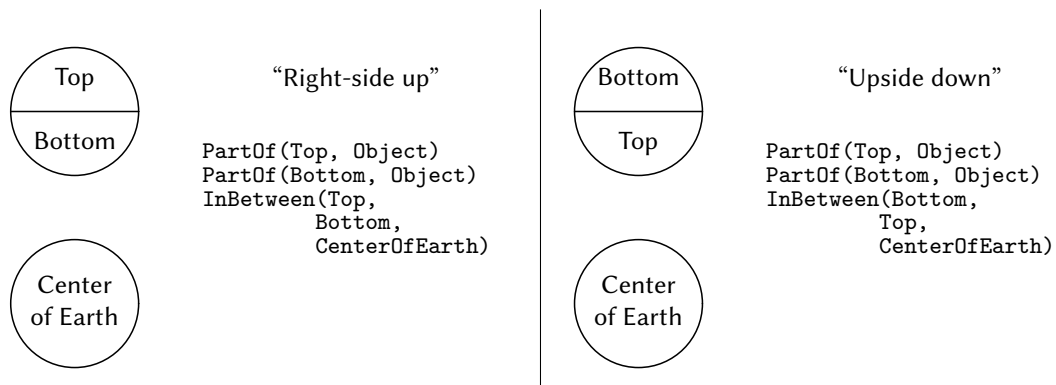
Top

Bottom

Center of Earth

“Right-side up”

PartOf(Top, Object)
PartOf(Bottom, Object)
InBetween(Top,
Bottom,
CenterOfEarth)

Bottom

Top

Center of Earth

“Upside down”

PartOf(Top, Object)
PartOf(Bottom, Object)
InBetween(Bottom,
Top,
CenterOfEarth)